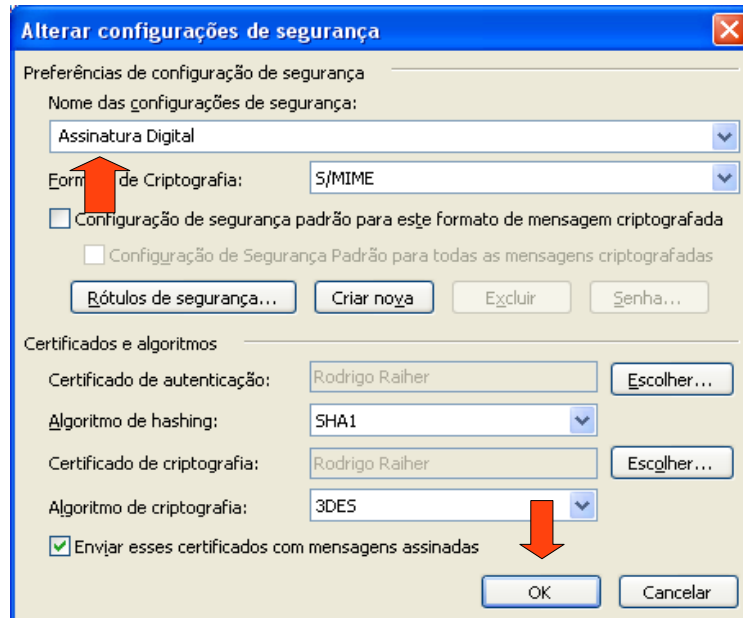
Alterar configurações de segurança

Preferências de configuração de segurança

Nome das configurações de segurança:

Assinatura Digital

Form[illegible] de Criptografia: S/MIME

Configuração de segurança padrão para este formato de mensagem criptografada

Configuração de Segurança Padrão para todas as mensagens criptografadas

Rótulos de segurança... Criar nova Excluir Senha...

Certificados e algoritmos

Certificado de autenticação: Rodrigo Raiher Escolher...

Algoritmo de hashing: SHA1

Certificado de criptografia: Rodrigo Raiher Escolher...

Algoritmo de criptografia: 3DES

Enviar esses certificados com mensagens assinadas

OK Cancelar